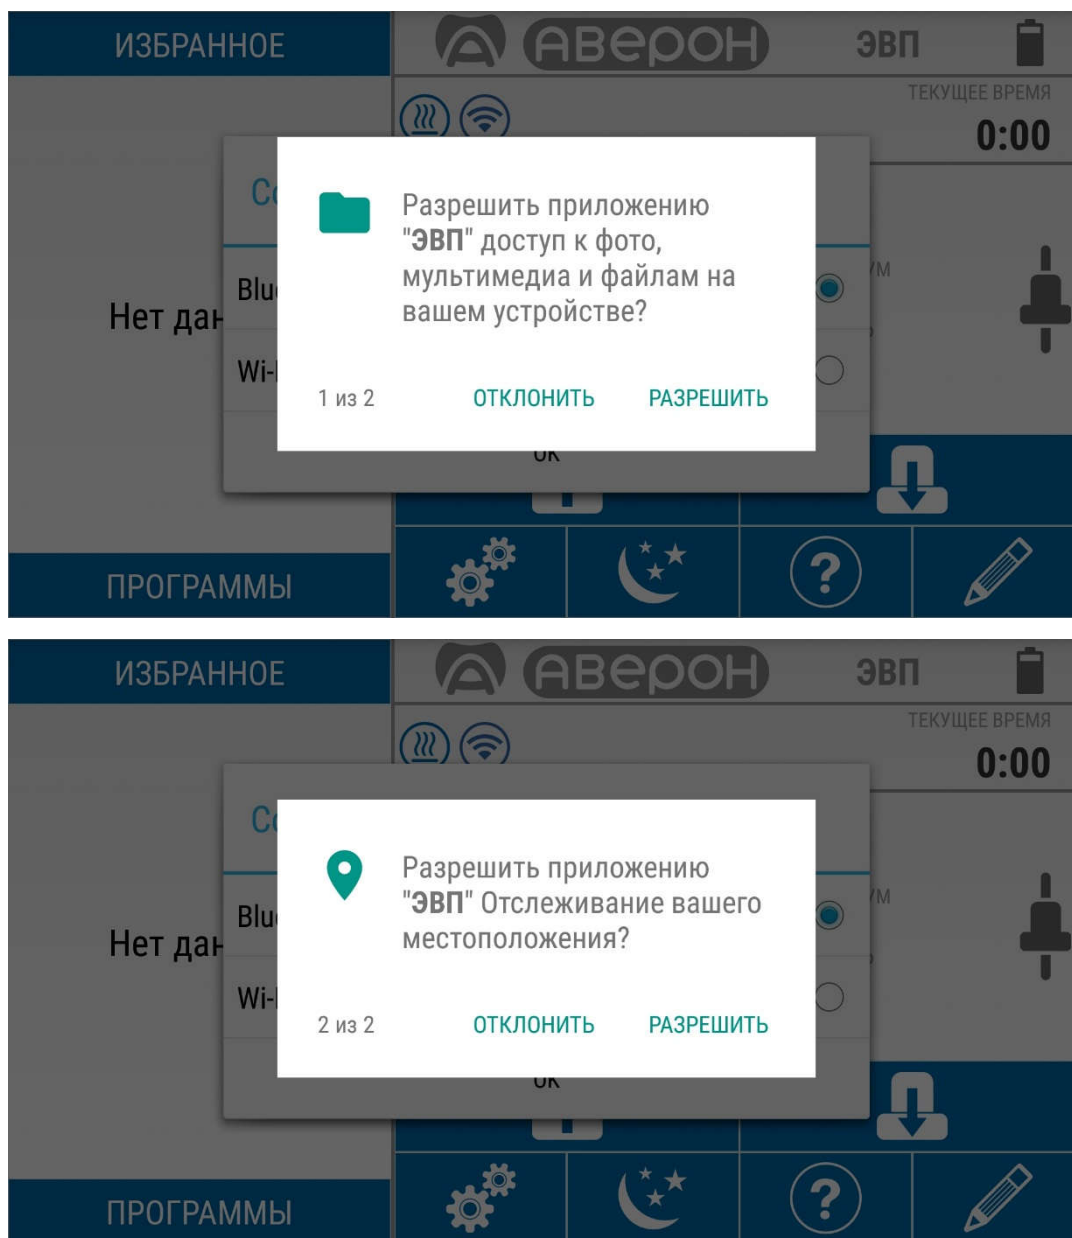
ИЗБРАННОЕ
АВЕРОН
ЭВП
ТЕКУЩЕЕ ВРЕМЯ
0:00
Co
Нет дан
Blu
Wi-
Разрешить приложению "**ЭВП**" доступ к фото, мультимедиа и файлам на вашем устройстве?
1 из 2
ОТКЛОНИТЬ
РАЗРЕШИТЬ
OK
ПРОГРАММЫ

ИЗБРАННОЕ
АВЕРОН
ЭВП
ТЕКУЩЕЕ ВРЕМЯ
0:00
Co
Нет дан
Blu
Wi-
Разрешить приложению "**ЭВП**" Отслеживание вашего местоположения?
2 из 2
ОТКЛОНИТЬ
РАЗРЕШИТЬ
OK
ПРОГРАММЫ